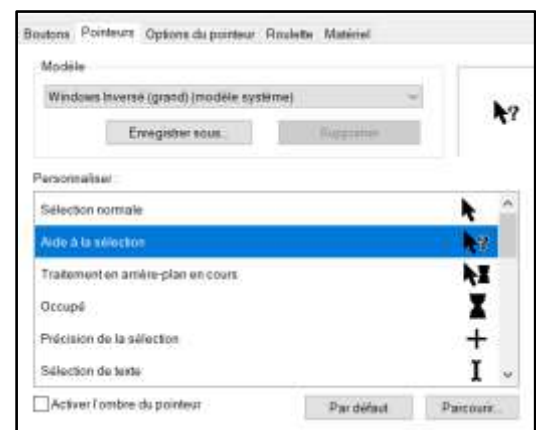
Boutons Pointeurs Options du pointeur Roulette Matériel

Modèle

Windows Inversé (grand) (modèle système)

Enregistrer sous... Supprimer

Personnaliser :

Sélection normale

Aide à la sélection

Traitement en arrière-plan en cours

Occupé

Précision de la sélection

Sélection de texte

Activer l'ombre du pointeur

Par défaut Parcourir...